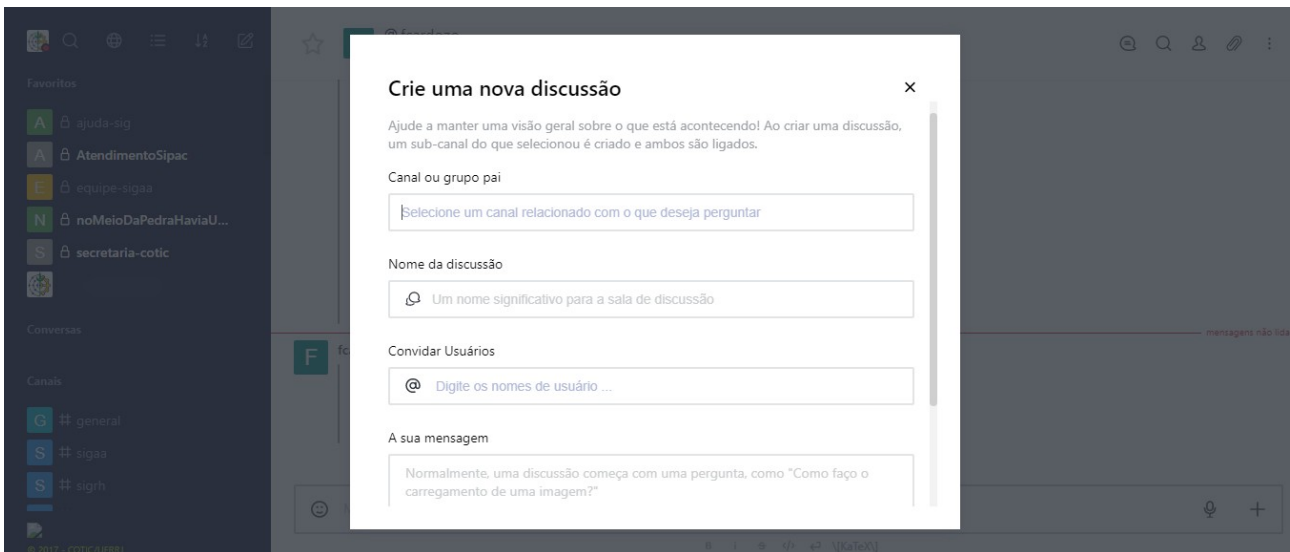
Favoritos
A ajuda-sig
A AtendimentoSipac
E equipe-sigaa
N noMeioDaPedraHaviaU...
S secretaria-cotic

Conversas

Canais
G # general
S # sigaa
S # sigrh

@ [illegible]

mensagens não lidas

F fc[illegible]

Crie uma nova discussão

×

Ajude a manter uma visão geral sobre o que está acontecendo! Ao criar uma discussão, um sub-canal do que selecionou é criado e ambos são ligados.

Canal ou grupo pai

Selecione um canal relacionado com o que deseja perguntar

Nome da discussão

Um nome significativo para a sala de discussão

Convidar Usuários

@ Digite os nomes de usuário ...

A sua mensagem

Normalmente, uma discussão começa com uma pergunta, como "Como faço o carregamento de uma imagem?"

\[KaTeX\]